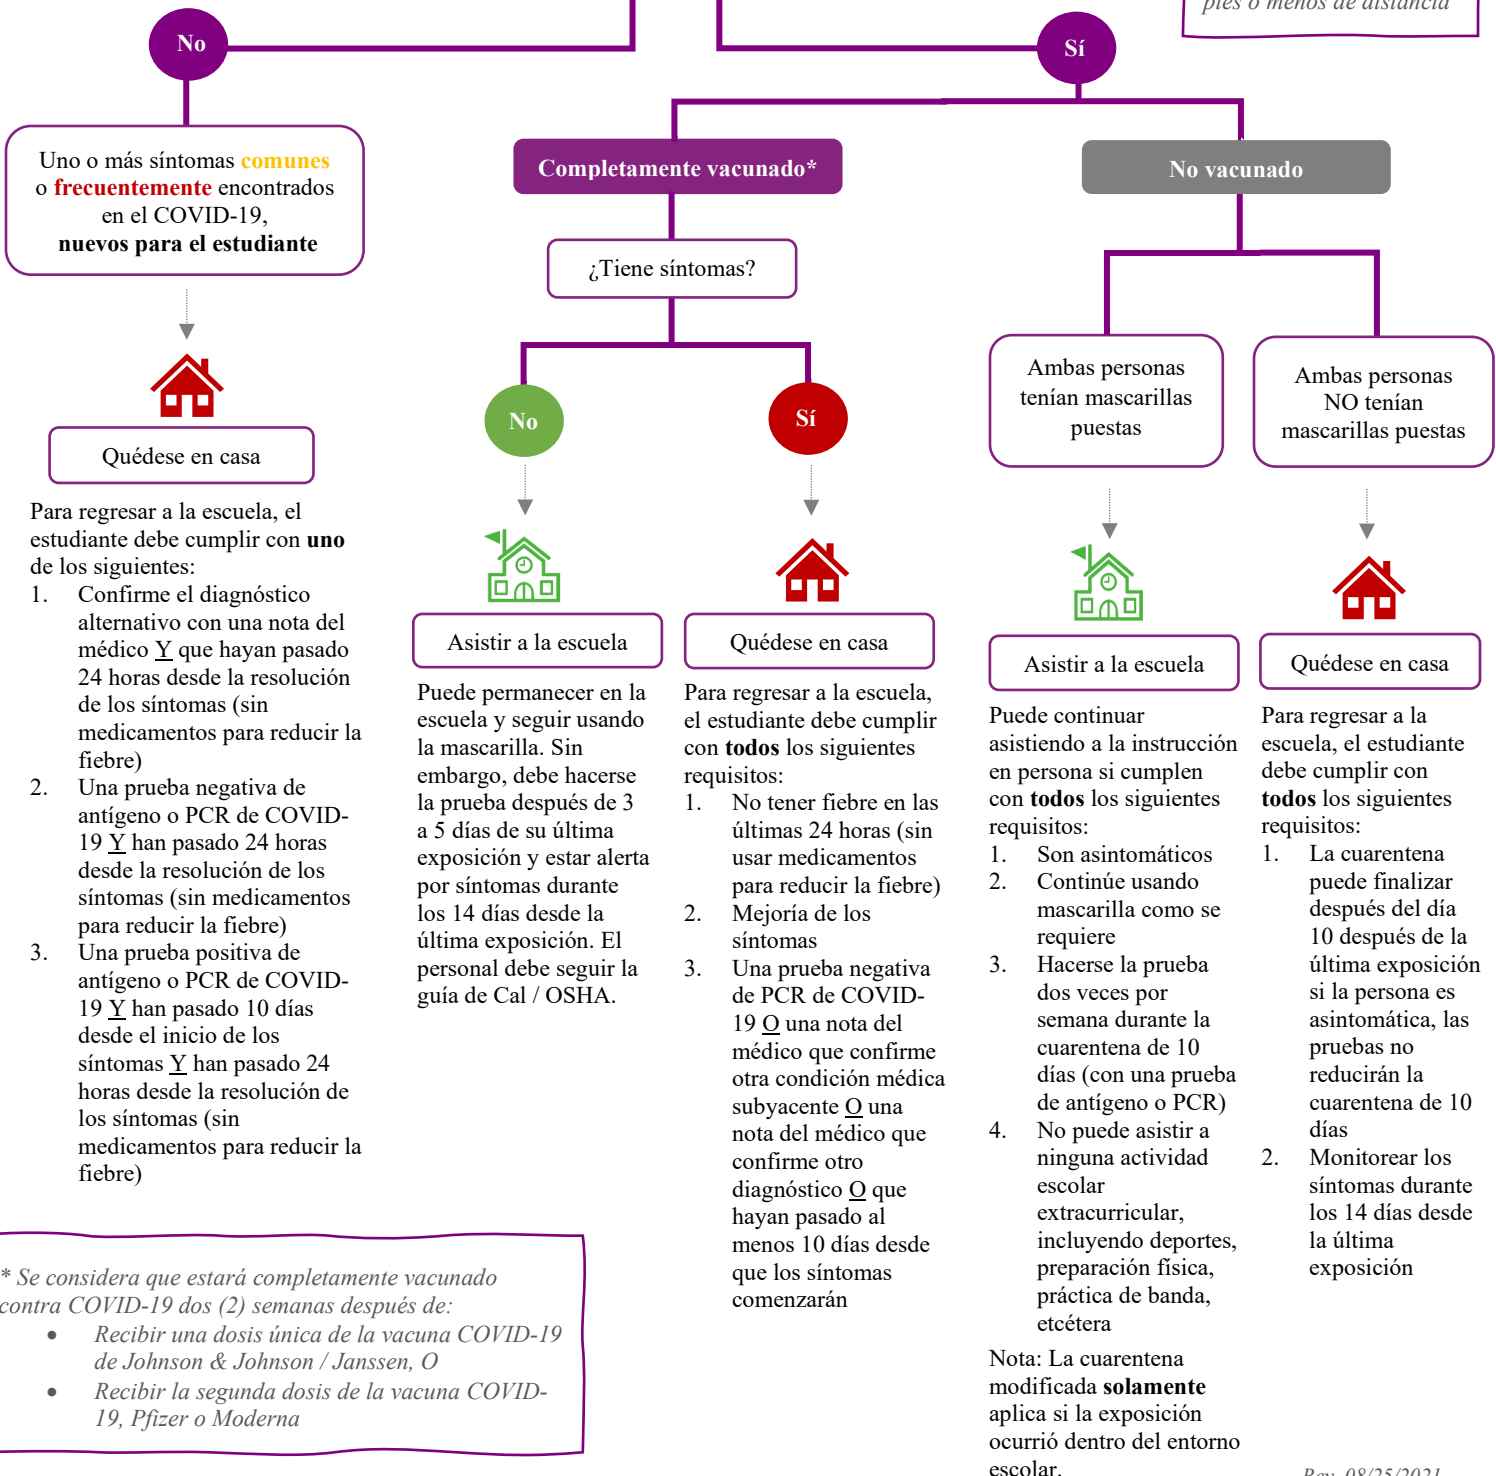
pies o menos de distancia

No

Sí

Uno o más síntomas comunes o frecuentemente encontrados en el COVID-19, nuevos para el estudiante

Completamente vacunado*

No vacunado

¿Tiene síntomas?

Ambas personas tenían mascarillas puestas

Ambas personas NO tenían mascarillas puestas

No

Sí

Quédese en casa

Para regresar a la escuela, el estudiante debe cumplir con uno de los siguientes:
1. Confirme el diagnóstico alternativo con una nota del médico Y que hayan pasado 24 horas desde la resolución de los síntomas (sin medicamentos para reducir la fiebre)
2. Una prueba negativa de antígeno o PCR de COVID-19 Y han pasado 24 horas desde la resolución de los síntomas (sin medicamentos para reducir la fiebre)
3. Una prueba positiva de antígeno o PCR de COVID-19 Y han pasado 10 días desde el inicio de los síntomas Y han pasado 24 horas desde la resolución de los síntomas (sin medicamentos para reducir la fiebre)

Asistir a la escuela

Puede permanecer en la escuela y seguir usando la mascarilla. Sin embargo, debe hacerse la prueba después de 3 a 5 días de su última exposición y estar alerta por síntomas durante los 14 días desde la última exposición. El personal debe seguir la guía de Cal / OSHA.

Quédese en casa

Para regresar a la escuela, el estudiante debe cumplir con todos los siguientes requisitos:
1. No tener fiebre en las últimas 24 horas (sin usar medicamentos para reducir la fiebre)
2. Mejoría de los síntomas
3. Una prueba negativa de PCR de COVID-19 O una nota del médico que confirme otra condición médica subyacente O una nota del médico que confirme otro diagnóstico O que hayan pasado al menos 10 días desde que los síntomas comenzarán

Asistir a la escuela

Puede continuar asistiendo a la instrucción en persona si cumplen con todos los siguientes requisitos:
1. Son asintomáticos
2. Continúe usando mascarilla como se requiere
3. Hacerse la prueba dos veces por semana durante la cuarentena de 10 días (con una prueba de antígeno o PCR)
4. No puede asistir a ninguna actividad escolar extracurricular, incluyendo deportes, preparación física, práctica de banda, etcétera

Nota: La cuarentena modificada solamente aplica si la exposición ocurrió dentro del entorno escolar.

Quédese en casa

Para regresar a la escuela, el estudiante debe cumplir con todos los siguientes requisitos:
1. La cuarentena puede finalizar después del día 10 después de la última exposición si la persona es asintomática, las pruebas no reducirán la cuarentena de 10 días
2. Monitorear los síntomas durante los 14 días desde la última exposición

* Se considera que estará completamente vacunado contra COVID-19 dos (2) semanas después de:
• Recibir una dosis única de la vacuna COVID-19 de Johnson & Johnson / Janssen, O
• Recibir la segunda dosis de la vacuna COVID-19, Pfizer o Moderna

Rev. 08/25/2021